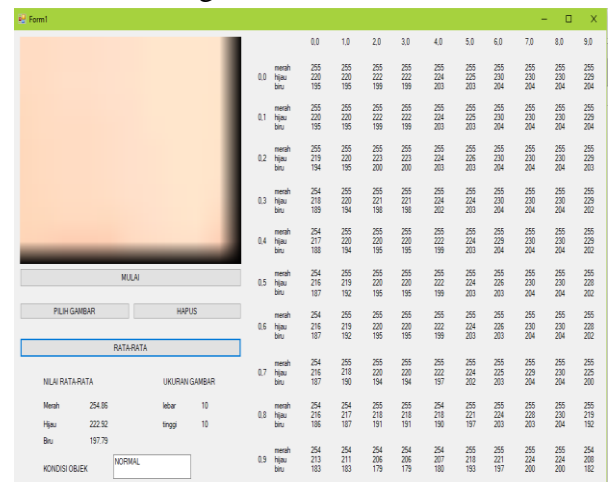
Form1

MULAI

PILIH GAMBAR

HAPUS

RATA-RATA

NILAI RATA-RATA

UKURAN GAMBAR

Merah 254.86

lebar 10

Hijau 222.92

tinggi 10

Biru 197.79

KONDISI OBJEK

NORMAL

| | | 0,0 | 1,0 | 2,0 | 3,0 | 4,0 | 5,0 | 6,0 | 7,0 | 8,0 | 9,0 |
|---|---|---|---|---|---|---|---|---|---|---|---|
| 0,0 | merah | 255 | 255 | 255 | 255 | 255 | 255 | 255 | 255 | 255 | 255 |
| | hijau | 220 | 220 | 222 | 222 | 224 | 225 | 230 | 230 | 230 | 229 |
| | biru | 195 | 195 | 199 | 199 | 203 | 203 | 204 | 204 | 204 | 204 |
| 0,1 | merah | 255 | 255 | 255 | 255 | 255 | 255 | 255 | 255 | 255 | 255 |
| | hijau | 220 | 220 | 222 | 222 | 224 | 225 | 230 | 230 | 230 | 229 |
| | biru | 195 | 195 | 199 | 199 | 203 | 203 | 204 | 204 | 204 | 204 |
| 0,2 | merah | 255 | 255 | 255 | 255 | 255 | 255 | 255 | 255 | 255 | 255 |
| | hijau | 219 | 220 | 223 | 223 | 224 | 226 | 230 | 230 | 230 | 229 |
| | biru | 194 | 195 | 200 | 200 | 203 | 204 | 204 | 204 | 204 | 203 |
| 0,3 | merah | 254 | 255 | 255 | 255 | 255 | 255 | 255 | 255 | 255 | 255 |
| | hijau | 218 | 220 | 221 | 221 | 224 | 224 | 230 | 230 | 230 | 229 |
| | biru | 189 | 194 | 198 | 198 | 202 | 203 | 204 | 204 | 204 | 202 |
| 0,4 | merah | 254 | 255 | 255 | 255 | 255 | 255 | 255 | 255 | 255 | 255 |
| | hijau | 217 | 220 | 220 | 220 | 222 | 224 | 229 | 230 | 230 | 229 |
| | biru | 188 | 194 | 195 | 195 | 199 | 203 | 204 | 204 | 204 | 202 |
| 0,5 | merah | 254 | 255 | 255 | 255 | 255 | 255 | 255 | 255 | 255 | 255 |
| | hijau | 216 | 219 | 220 | 220 | 222 | 224 | 226 | 230 | 230 | 228 |
| | biru | 187 | 192 | 195 | 195 | 199 | 203 | 203 | 204 | 204 | 202 |
| 0,6 | merah | 254 | 255 | 255 | 255 | 255 | 255 | 255 | 255 | 255 | 255 |
| | hijau | 216 | 219 | 220 | 220 | 222 | 224 | 226 | 230 | 230 | 228 |
| | biru | 187 | 192 | 195 | 195 | 199 | 203 | 203 | 204 | 204 | 202 |
| 0,7 | merah | 254 | 255 | 255 | 255 | 255 | 255 | 255 | 255 | 255 | 255 |
| | hijau | 216 | 218 | 220 | 220 | 222 | 222 | 225 | 229 | 230 | 225 |
| | biru | 187 | 190 | 194 | 194 | 197 | 202 | 203 | 204 | 204 | 200 |
| 0,8 | merah | 254 | 254 | 255 | 255 | 254 | 255 | 255 | 255 | 255 | 255 |
| | hijau | 216 | 217 | 218 | 218 | 218 | 221 | 224 | 228 | 230 | 219 |
| | biru | 186 | 187 | 191 | 191 | 190 | 197 | 203 | 203 | 204 | 192 |
| 0,9 | merah | 254 | 254 | 254 | 254 | 254 | 255 | 255 | 255 | 255 | 254 |
| | hijau | 213 | 211 | 206 | 206 | 207 | 218 | 221 | 224 | 229 | 218 |
| | biru | 183 | 183 | 179 | 179 | 180 | 193 | 197 | 200 | 200 | 182 |